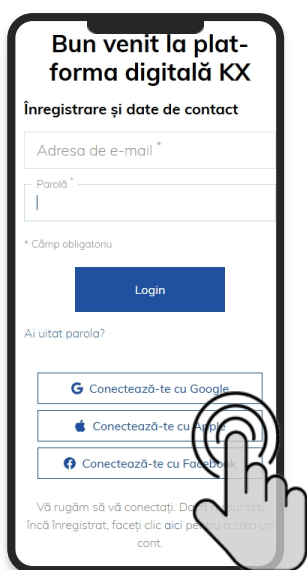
Bun venit la platforma digitală KX

Înregistrare și date de contact

Adresa de e-mail *

Parolă *

* Câmp obligatoriu

Login

Ai uitat parola?

Conectează-te cu Google

Conectează-te cu Apple

Conectează-te cu Facebook

Vă rugăm să vă conectați. Dacă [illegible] contești încă înregistrat, faceți clic aici pentru a crea un cont.